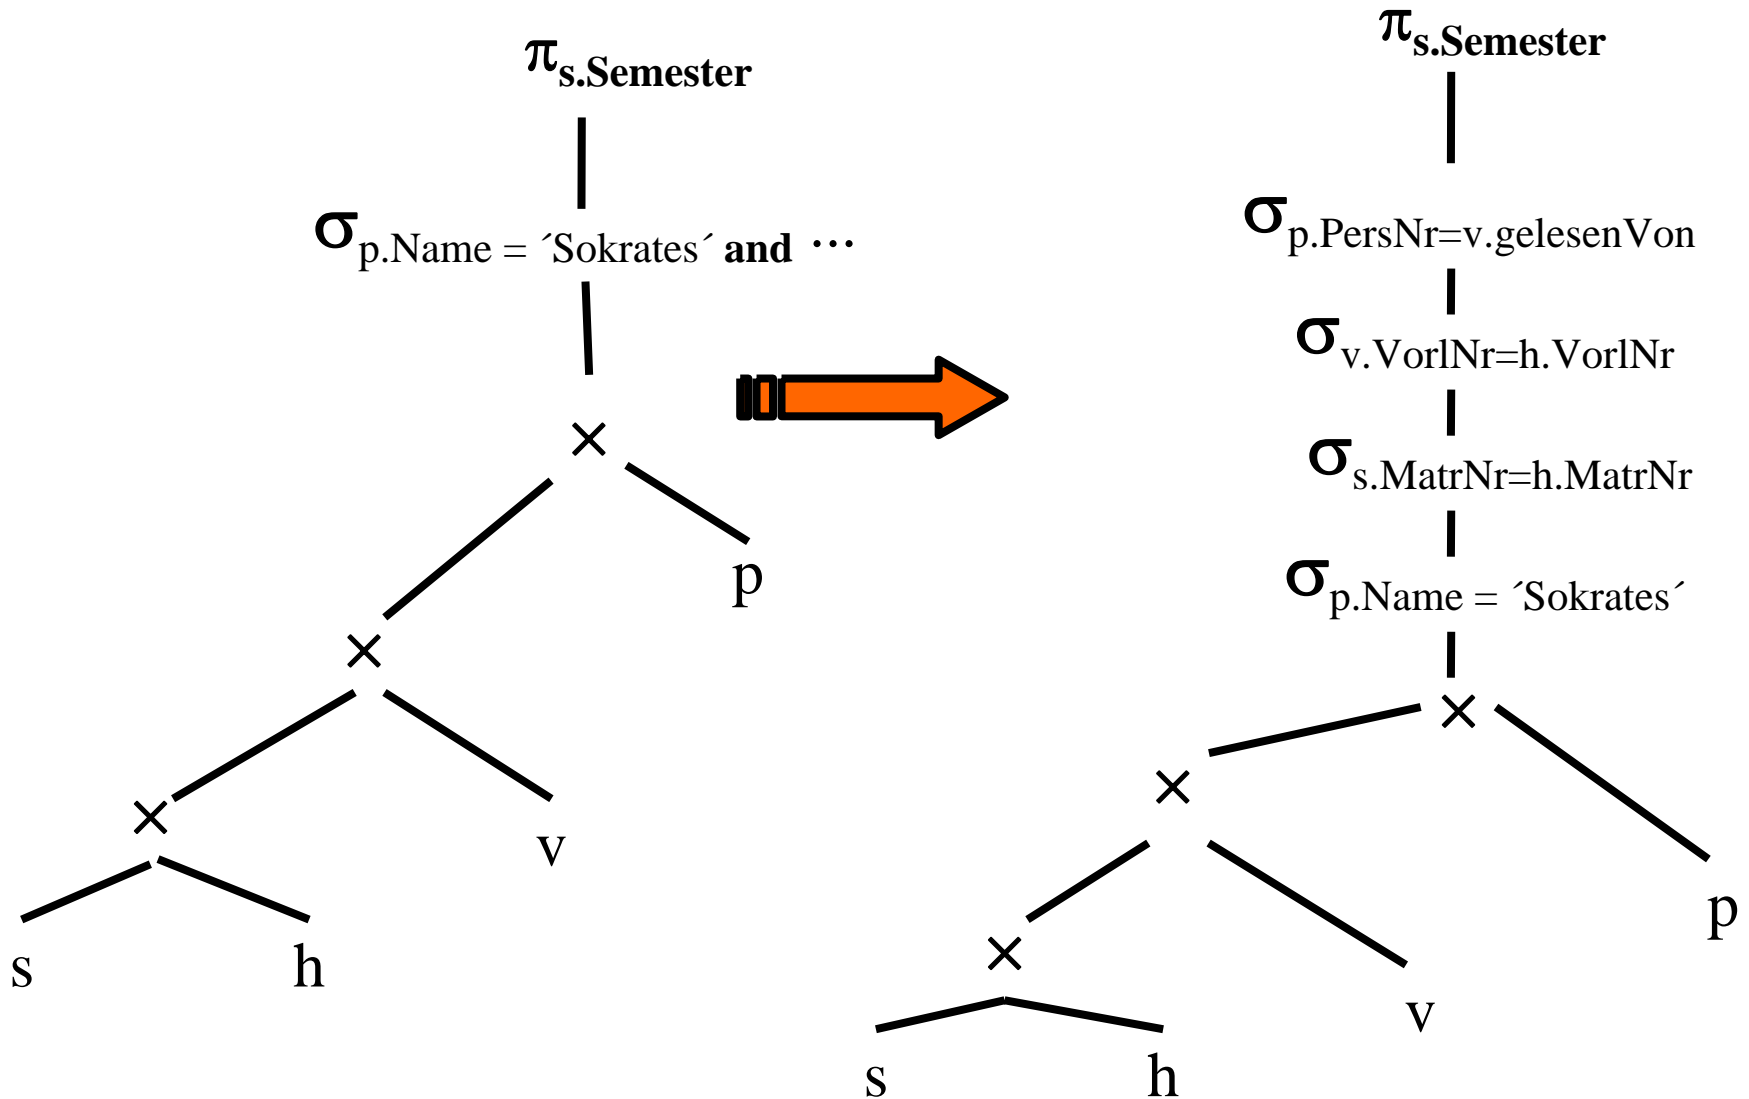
$\pi_{\text{s.Semester}}$

$\sigma_{\text{p.Name = ´Sokrates´ and } \cdots}$

$\times$

$\times$

p

$\times$

v

s

h

$\pi_{\text{s.Semester}}$

$\sigma_{\text{p.PersNr=v.gelesenVon}}$

$\sigma_{\text{v.VorlNr=h.VorlNr}}$

$\sigma_{\text{s.MatrNr=h.MatrNr}}$

$\sigma_{\text{p.Name = ´Sokrates´}}$

$\times$

$\times$

p

$\times$

v

s

h